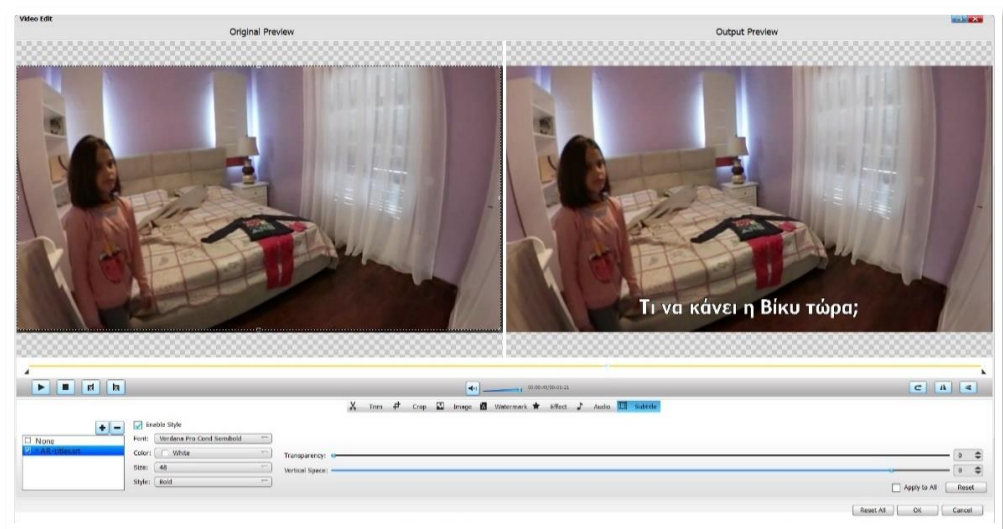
Video Edit

Original Preview

Output Preview

Τι να κάνει η Βίκυ τώρα;

00:00:40/00:01:21

Trim Crop Image Watermark Effect Audio Subtitle

None
A8-Gitart

Enable Style

Font: Verdana Pro Cond Semibold

Color: White

Size: 48

Style: Bold

Transparency: 0

Vertical Space: 0

Apply to All

Reset

Reset All

OK

Cancel